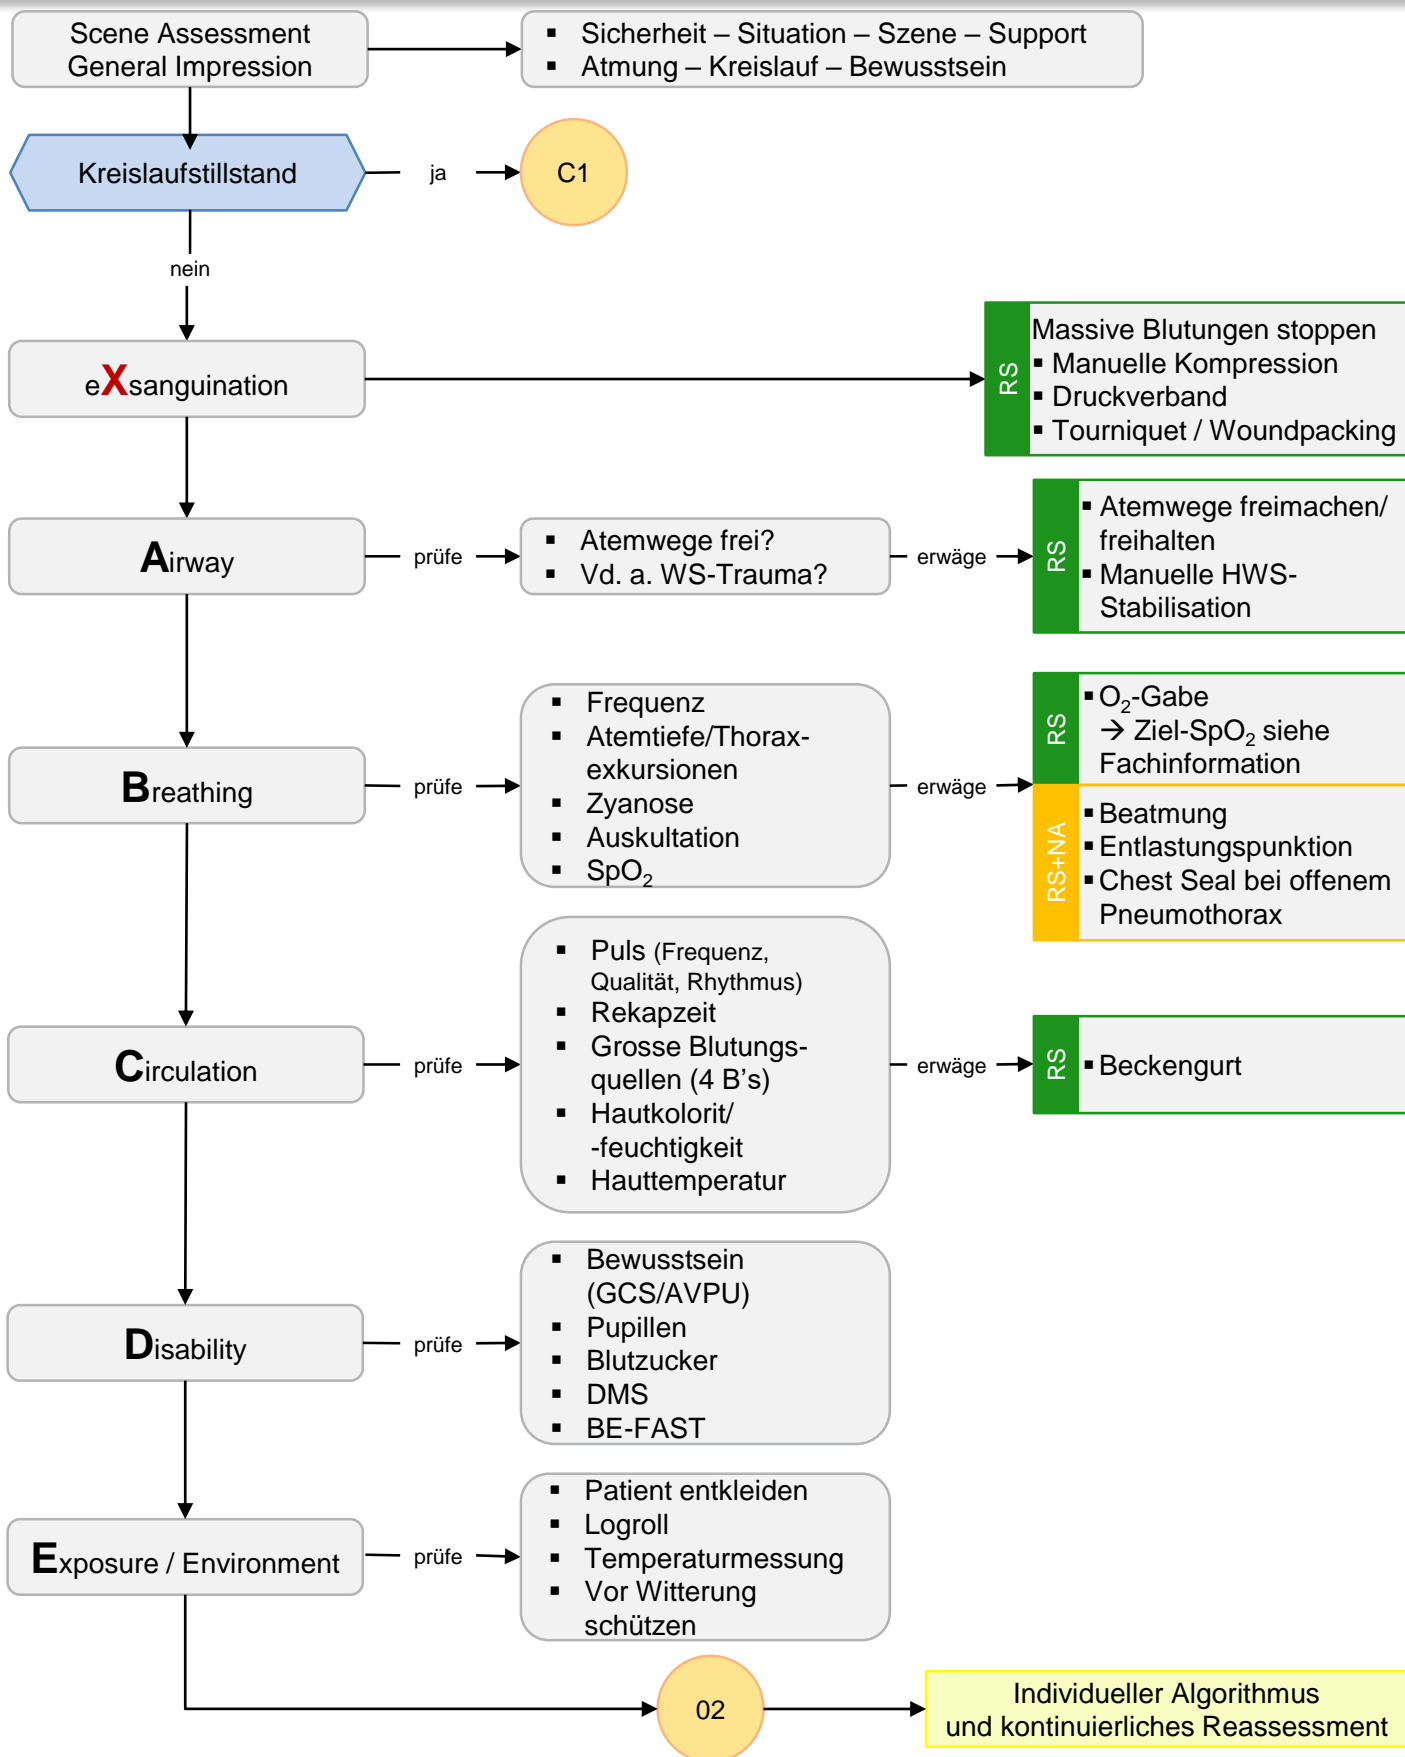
Scene Assessment
General Impression

▪ Sicherheit – Situation – Szene – Support
▪ Atmung – Kreislauf – Bewusstsein

Kreislaufstillstand

ja

C1

nein

eXsanguination

RS

Massive Blutungen stoppen
▪ Manuelle Kompression
▪ Druckverband
▪ Tourniquet / Woundpacking

Airway

prüfe

▪ Atemwege frei?
▪ Vd. a. WS-Trauma?

erwäge

RS

▪ Atemwege freimachen/ freihalten
▪ Manuelle HWS-Stabilisation

Breathing

prüfe

▪ Frequenz
▪ Atemtiefe/Thorax-exkursionen
▪ Zyanose
▪ Auskultation
▪ $SpO_2$

erwäge

RS

▪ $O_2$-Gabe
→ Ziel-$SpO_2$ siehe Fachinformation

RS+NA

▪ Beatmung
▪ Entlastungspunktion
▪ Chest Seal bei offenem Pneumothorax

Circulation

prüfe

▪ Puls (Frequenz, Qualität, Rhythmus)
▪ Rekapzeit
▪ Grosse Blutungs-quellen (4 B's)
▪ Hautkolorit/ -feuchtigkeit
▪ Hauttemperatur

erwäge

RS

▪ Beckengurt

Disability

prüfe

▪ Bewusstsein (GCS/AVPU)
▪ Pupillen
▪ Blutzucker
▪ DMS
▪ BE-FAST

Exposure / Environment

prüfe

▪ Patient entkleiden
▪ Logroll
▪ Temperaturmessung
▪ Vor Witterung schützen

02

Individueller Algorithmus
und kontinuierliches Reassessment